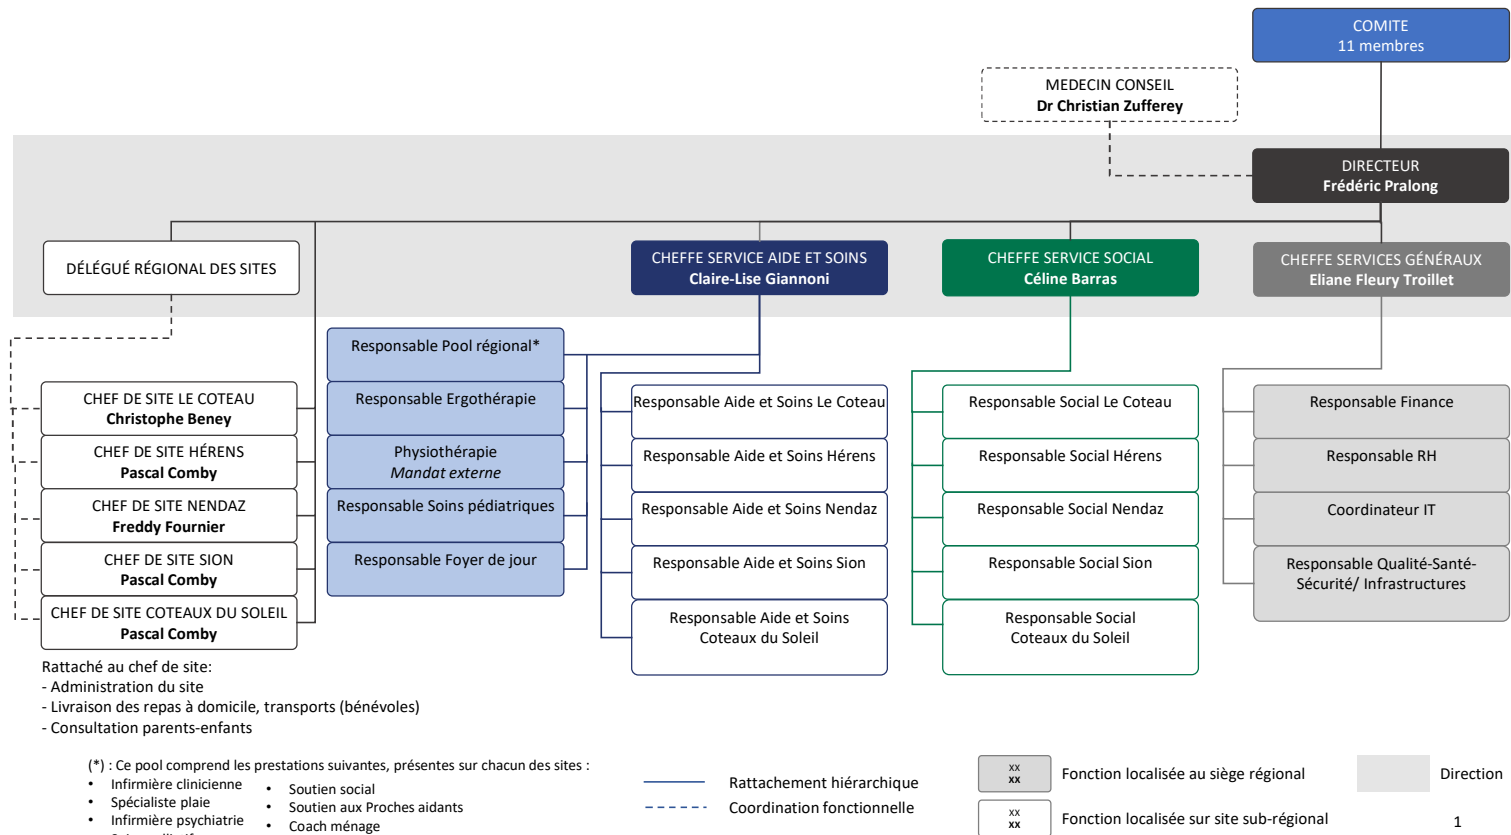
COMITE
11 membres

MEDECIN CONSEIL
Dr Christian Zufferey

DIRECTEUR
Frédéric Pralong

DÉLÉGUÉ RÉGIONAL DES SITES

CHEFFE SERVICE AIDE ET SOINS
Claire-Lise Giannoni

CHEFFE SERVICE SOCIAL
Céline Barras

CHEFFE SERVICES GÉNÉRAUX
Eliane Fleury Troillet

CHEF DE SITE LE COTEAU
Christophe Beney

CHEF DE SITE HÉRENS
Pascal Comby

CHEF DE SITE NENDAZ
Freddy Fournier

CHEF DE SITE SION
Pascal Comby

CHEF DE SITE COTEAUX DU SOLEIL
Pascal Comby

Responsable Pool régional*

Responsable Ergothérapie

Physiothérapie
*Mandat externe*

Responsable Soins pédiatriques

Responsable Foyer de jour

Responsable Aide et Soins Le Coteau

Responsable Aide et Soins Hérens

Responsable Aide et Soins Nendaz

Responsable Aide et Soins Sion

Responsable Aide et Soins Coteaux du Soleil

Responsable Social Le Coteau

Responsable Social Hérens

Responsable Social Nendaz

Responsable Social Sion

Responsable Social Coteaux du Soleil

Responsable Finance

Responsable RH

Coordinateur IT

Responsable Qualité-Santé-Sécurité/ Infrastructures

Rattaché au chef de site:
- Administration du site
- Livraison des repas à domicile, transports (bénévoles)
- Consultation parents-enfants

(*) : Ce pool comprend les prestations suivantes, présentes sur chacun des sites :
• Infirmière clinicienne
• Spécialiste plaie
• Infirmière psychiatrie
• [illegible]
• Soutien social
• Soutien aux Proches aidants
• Coach ménage

Rattachement hiérarchique
Coordination fonctionnelle

xx
xx
Fonction localisée au siège régional

xx
xx
Fonction localisée sur site sub-régional

Direction

1